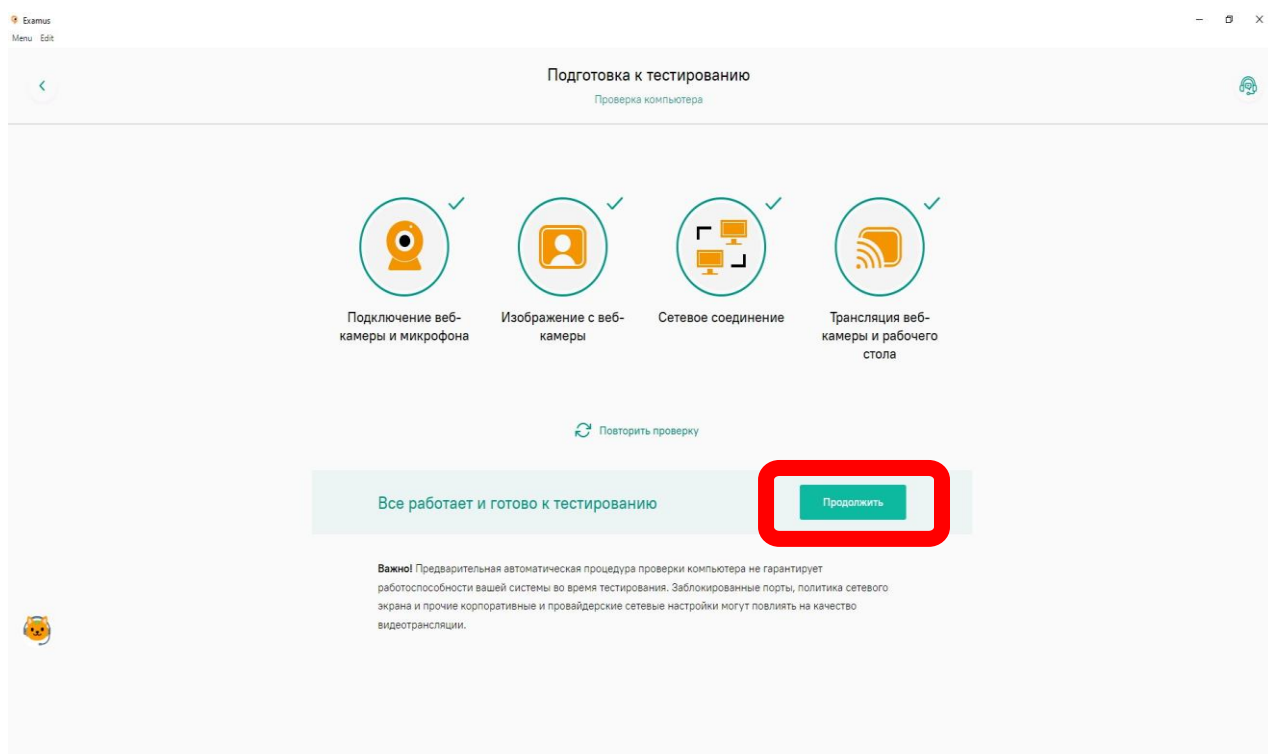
Examus
Menu Edit

Подготовка к тестированию
Проверка компьютера

Подключение веб-камеры и микрофона

Изображение с веб-камеры

Сетевое соединение

Трансляция веб-камеры и рабочего стола

Повторить проверку

Все работает и готово к тестированию

Продолжить

**Важно!** Предварительная автоматическая процедура проверки компьютера не гарантирует работоспособности вашей системы во время тестирования. Заблокированные порты, политика сетевого экрана и прочие корпоративные и провайдерские сетевые настройки могут повлиять на качество видеотрансляции.